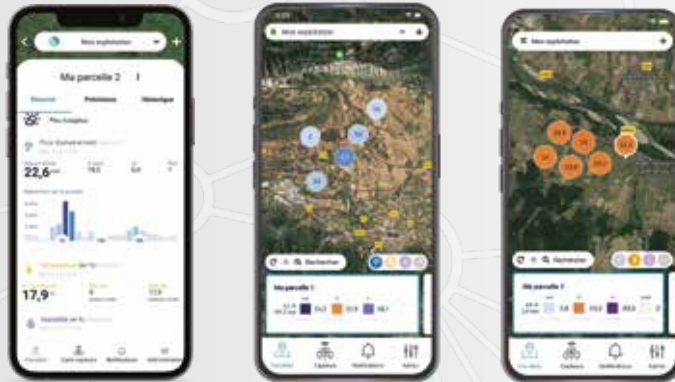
Mes exploitations

Ma parcelle 2

Résumé

Prévisions

Historique

22,6

17,9

Mes exploitations

Rechercher

Ma parcelle 1

Parcelles

Capteurs

Notifications

Autres

Mes exploitations

Rechercher

Ma parcelle 2